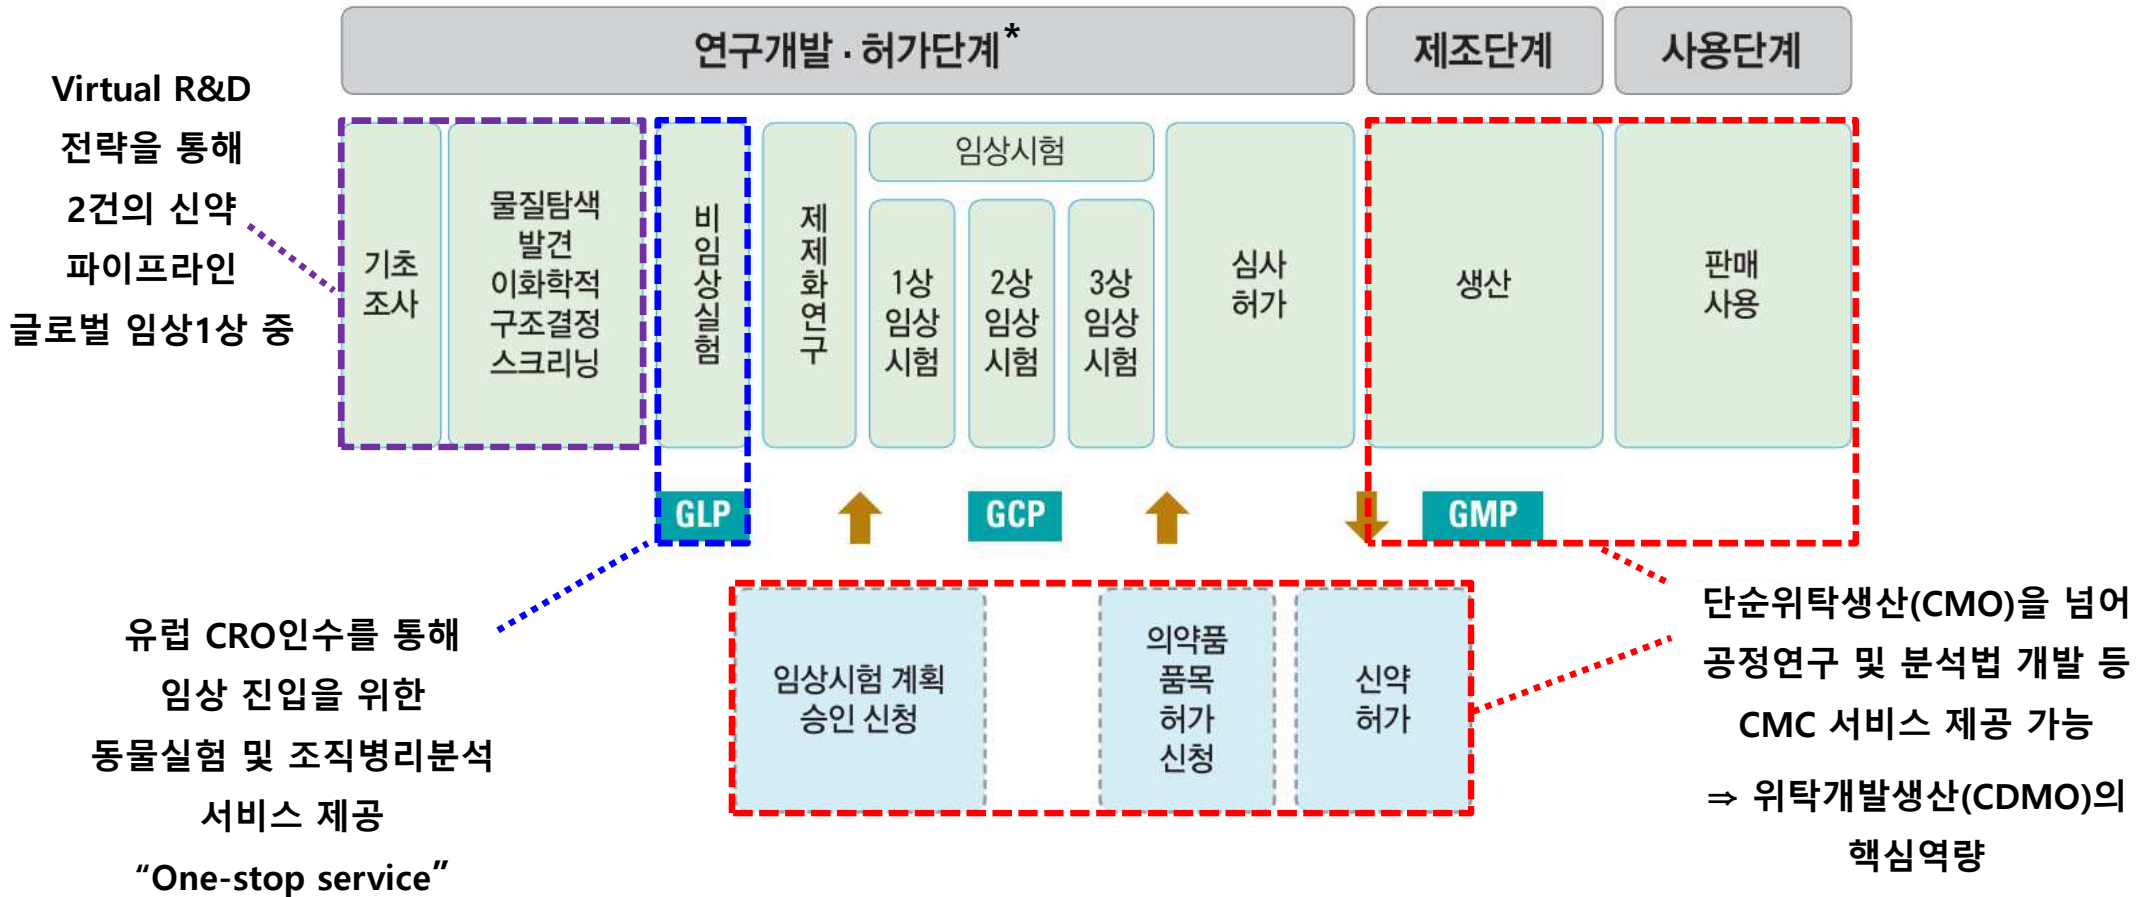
연구개발 · 허가단계*

제조단계

사용단계

Virtual R&D 전략을 통해 2건의 신약 파이프라인 글로벌 임상1상 중

기초 조사

물질탐색 발견 이화학적 구조결정 스크리닝

비임상실험

제제화연구

임상시험

1상 임상 시험

2상 임상 시험

3상 임상 시험

심사 허가

생산

판매 사용

GLP

GCP

GMP

유럽 CRO인수를 통해 임상 진입을 위한 동물실험 및 조직병리분석 서비스 제공 “One-stop service”

임상시험 계획 승인 신청

의약품 품목 허가 신청

신약 허가

단순위탁생산(CMO)을 넘어 공정연구 및 분석법 개발 등 CMC 서비스 제공 가능

⇒ 위탁개발생산(CDMO)의 핵심역량